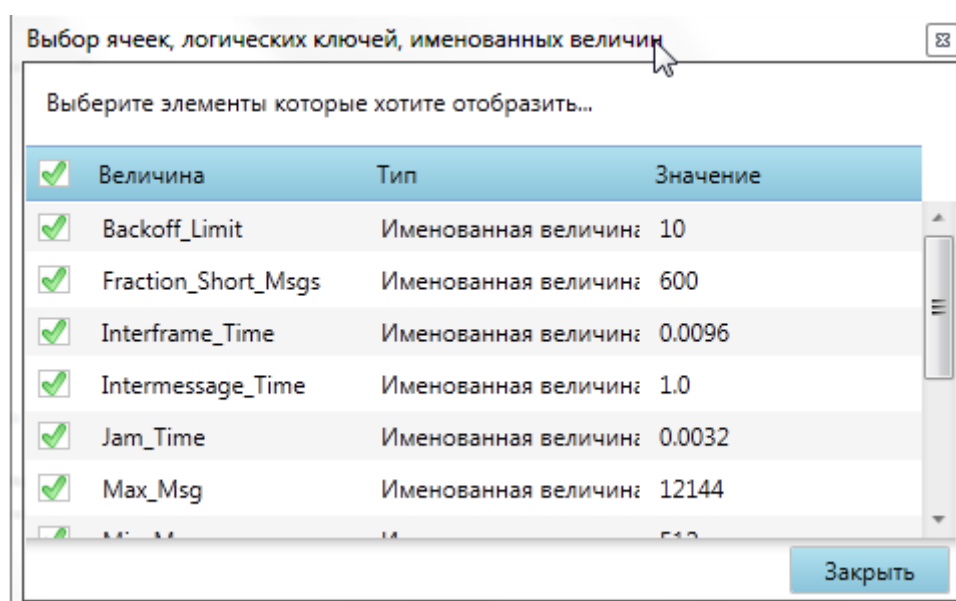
Выбор ячеек, логических ключей, именованных величин

Выберите элементы которые хотите отобразить...

| Величина | Тип | Значение |
|---|---|---|
| Backoff_Limit | Именованная величина | 10 |
| Fraction_Short_Msgs | Именованная величина | 600 |
| Interframe_Time | Именованная величина | 0.0096 |
| Intermessage_Time | Именованная величина | 1.0 |
| Jam_Time | Именованная величина | 0.0032 |
| Max_Msg | Именованная величина | 12144 |
| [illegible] | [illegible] | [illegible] |

Закрыть